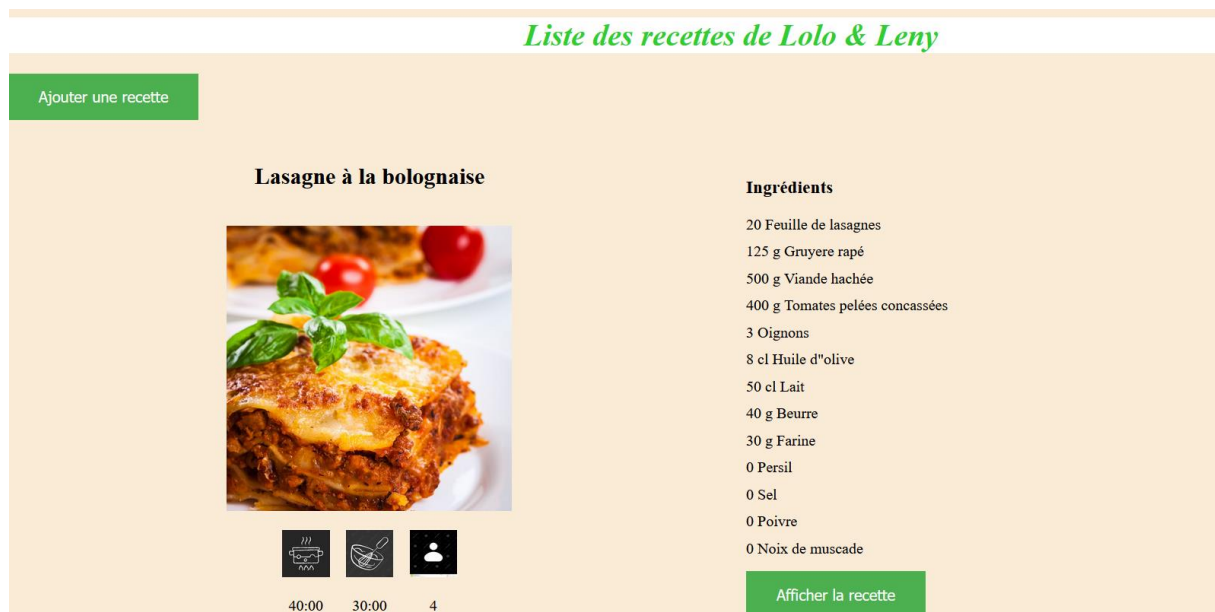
Liste des recettes de Lolo & Leny

Ajouter une recette

Lasagne à la bolognaise

40:00 30:00 4

Ingrédients

20 Feuille de lasagnes
125 g Gruyere rapé
500 g Viande hachée
400 g Tomates pelées concassées
3 Oignons
8 cl Huile d"olive
50 cl Lait
40 g Beurre
30 g Farine
0 Persil
0 Sel
0 Poivre
0 Noix de muscade

Afficher la recette